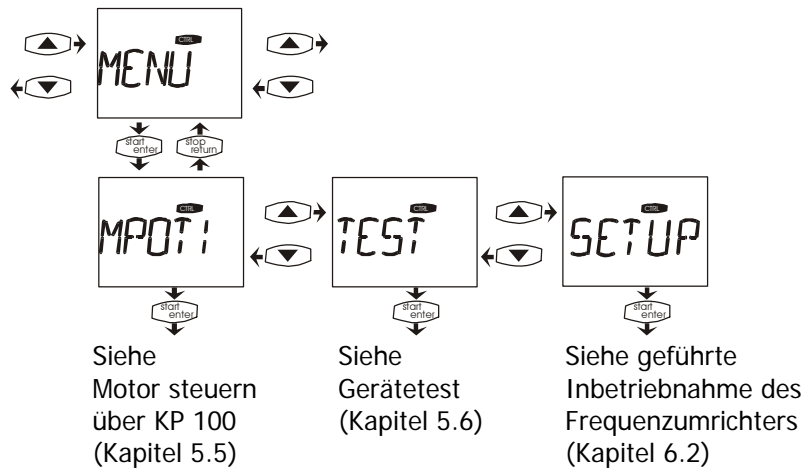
CTRL
MENU

start enter
stop return

CTRL
MPOTI

start enter

Siehe Motor steuern über KP 100 (Kapitel 5.5)

CTRL
TEST

start enter

Siehe Gerätetest (Kapitel 5.6)

CTRL
SETUP

start enter

Siehe geführte Inbetriebnahme des Frequenzumrichters (Kapitel 6.2)